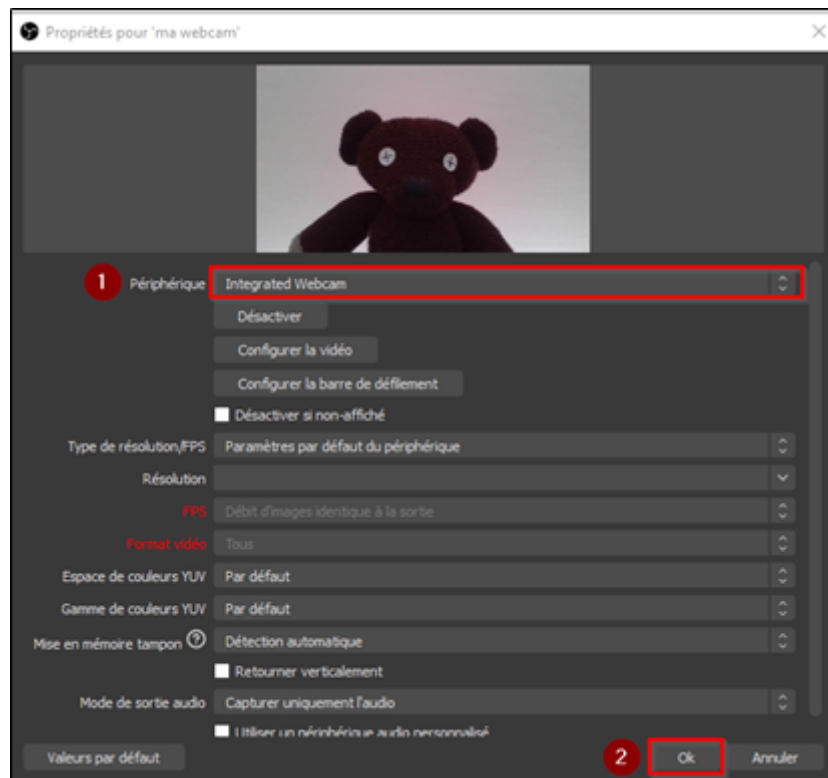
Propriétés pour 'ma webcam'

1 Périphérique Integrated Webcam

Désactiver

Configurer la vidéo

Configurer la barre de défilement

Désactiver si non-affiché

Type de résolution/FPS Paramètres par défaut du périphérique

Résolution

FPS Débit d'images identique à la sortie

Format vidéo Tous

Espace de couleurs YUV Par défaut

Gamme de couleurs YUV Par défaut

Mise en mémoire tampon Détection automatique

Retourner verticalement

Mode de sortie audio Capturer uniquement l'audio

Utiliser un périphérique audio personnalisé

Valeurs par défaut

2 Ok Annuler